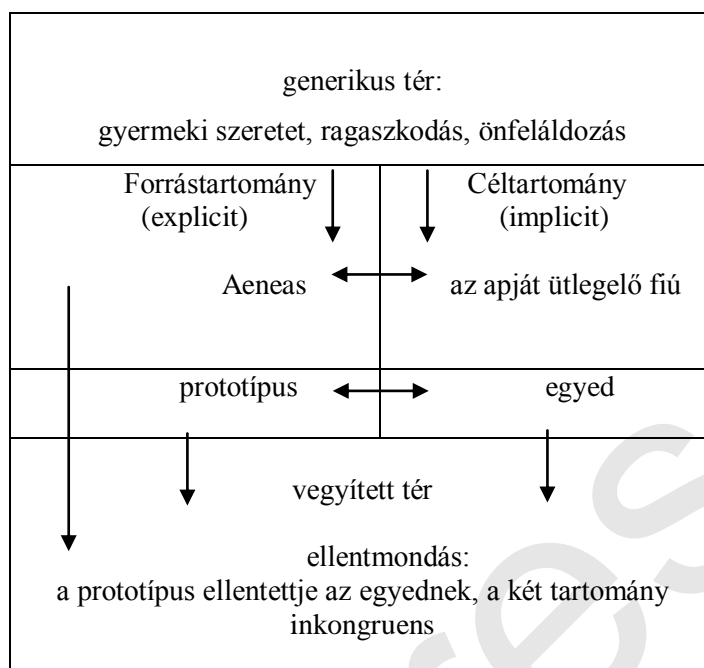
generikus tér:
gyermeki szeretet, ragaszkodás, önfeláldozás

Forrástartomány (explicit)

Céltartomány (implicit)

Aeneas

az apját ütlegelő fiú

prototípus

egyed

vegyített tér

ellentmondás:
a prototípus ellentettje az egyednek, a két tartomány inkongruens